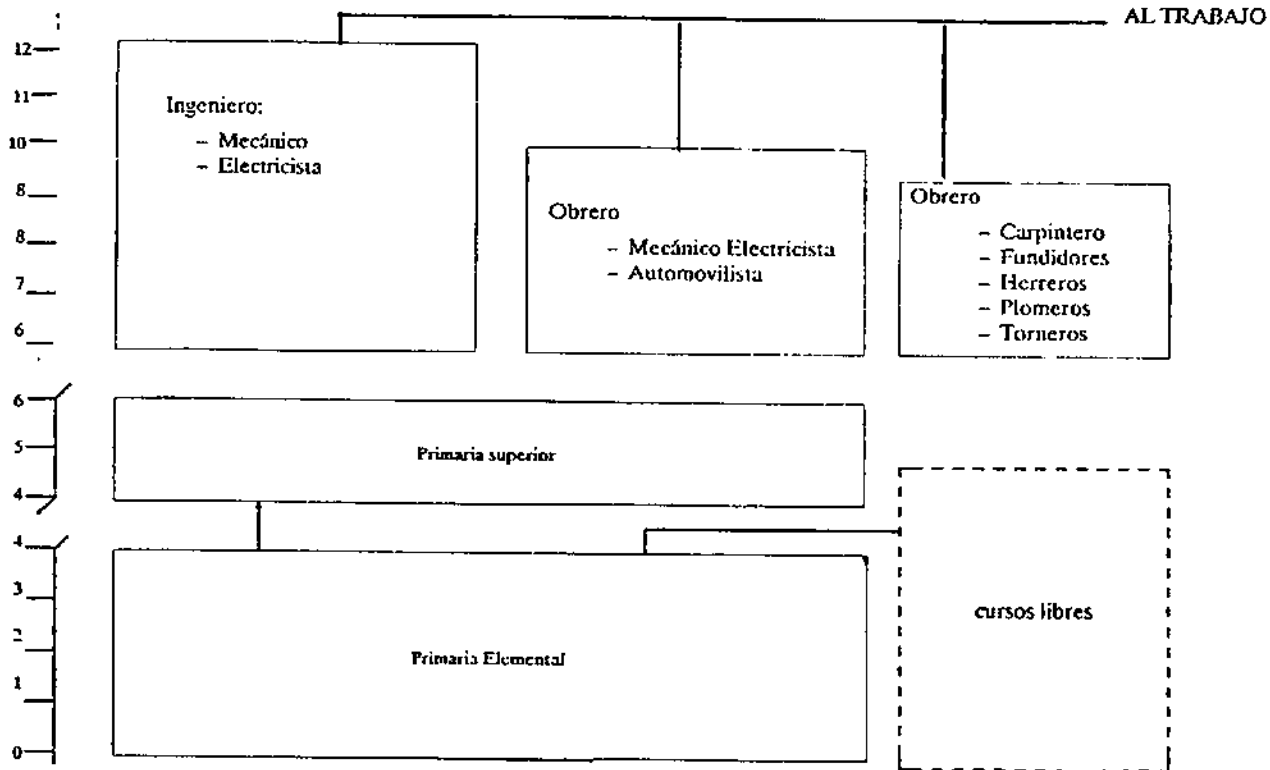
AL TRABAJO

12
11
10
8
8
7
6

Ingeniero:
– Mecánico
– Electricista

Obrero
– Mecánico Electricista
– Automovilista

Obrero
– Carpintero
– Fundidores
– Herreros
– Plomeros
– Torneros

6
5
4

Primaria superior

4
3
2
1
0

Primaria Elemental

cursos libres